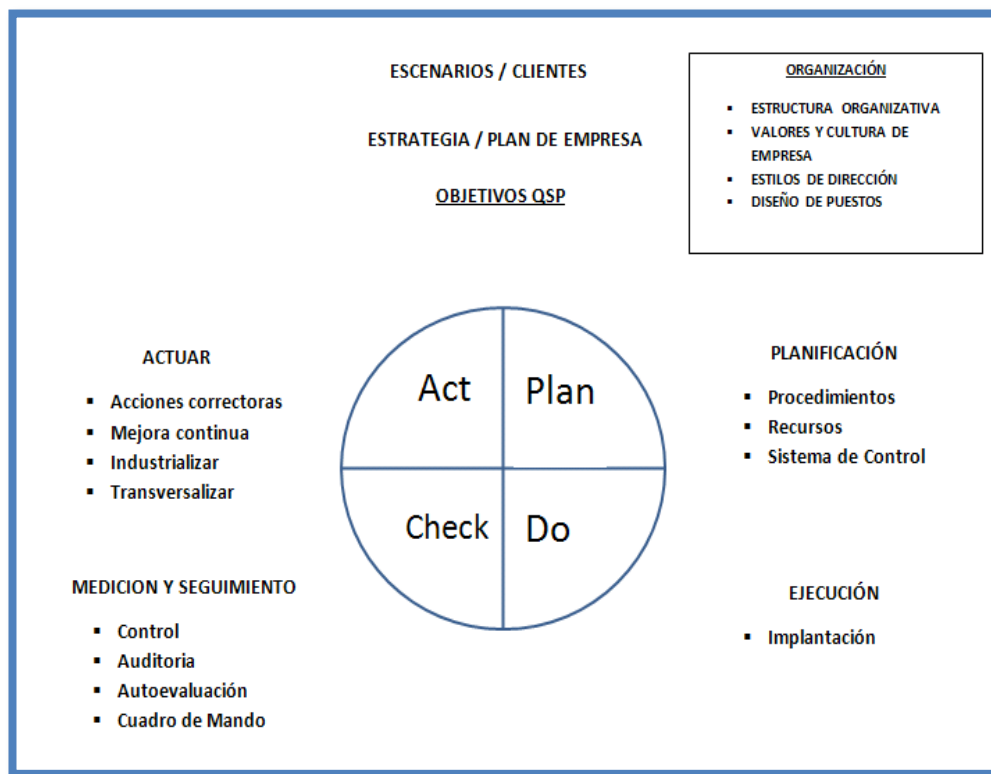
ESCENARIOS / CLIENTES

ESTRATEGIA / PLAN DE EMPRESA

OBJETIVOS QSP

ORGANIZACIÓN

- ESTRUCTURA ORGANIZATIVA
- VALORES Y CULTURA DE EMPRESA
- ESTILOS DE DIRECCIÓN
- DISEÑO DE PUESTOS

ACTUAR

- Acciones correctoras
- Mejora continua
- Industrializar
- Transversalizar

Act

Plan

Check

Do

PLANIFICACIÓN

- Procedimientos
- Recursos
- Sistema de Control

MEDICION Y SEGUIMIENTO

- Control
- Auditoria
- Autoevaluación
- Cuadro de Mando

EJECUCIÓN

- Implantación